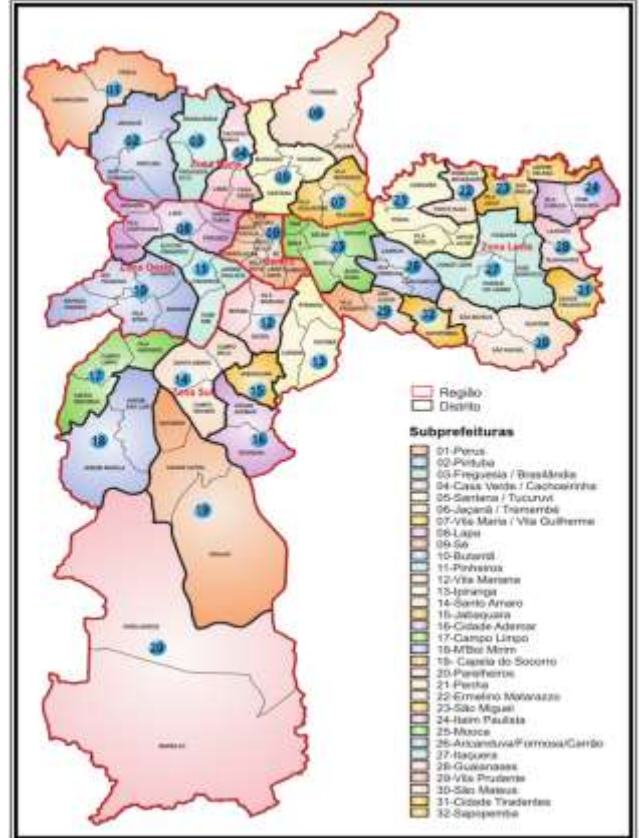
Região
Distrito

Subprefeituras
01-Perus
02-Pirituba
03-Freguesia / Brasilândia
04-Casa Verde / Cachoeirinha
05-Santana / Tucuruvi
06-Jaçanã / Tremembé
07-Vila Maria / Vila Guilherme
08-Lapa
09-Sé
10-Butantã
11-Pinheiros
12-Vila Mariana
13-Ipiranga
14-Santo Amaro
15-Jabaquara
16-Cidade Ademar
17-Campo Limpo
18-M'Boi Mirim
19- Capela do Socorro
20-Parelheiros
21-Penha
22-Ermelino Matarazzo
23-São Miguel
24-Itaim Paulista
25-Mooca
26-Aricanduva/Formosa/Carrão
27-Itaquera
28-Guaianases
29-Vila Prudente
30-São Mateus
31-Cidade Tiradentes
32-Sapopemba

Zona Norte
Zona Leste
Zona Oeste
Centro
Zona Sul

01 02 03 04 05 06 07 08 09 10 11 12 13 14 15 16 17 18 19 20 21 22 23 24 25 26 27 28 29 30 31 32